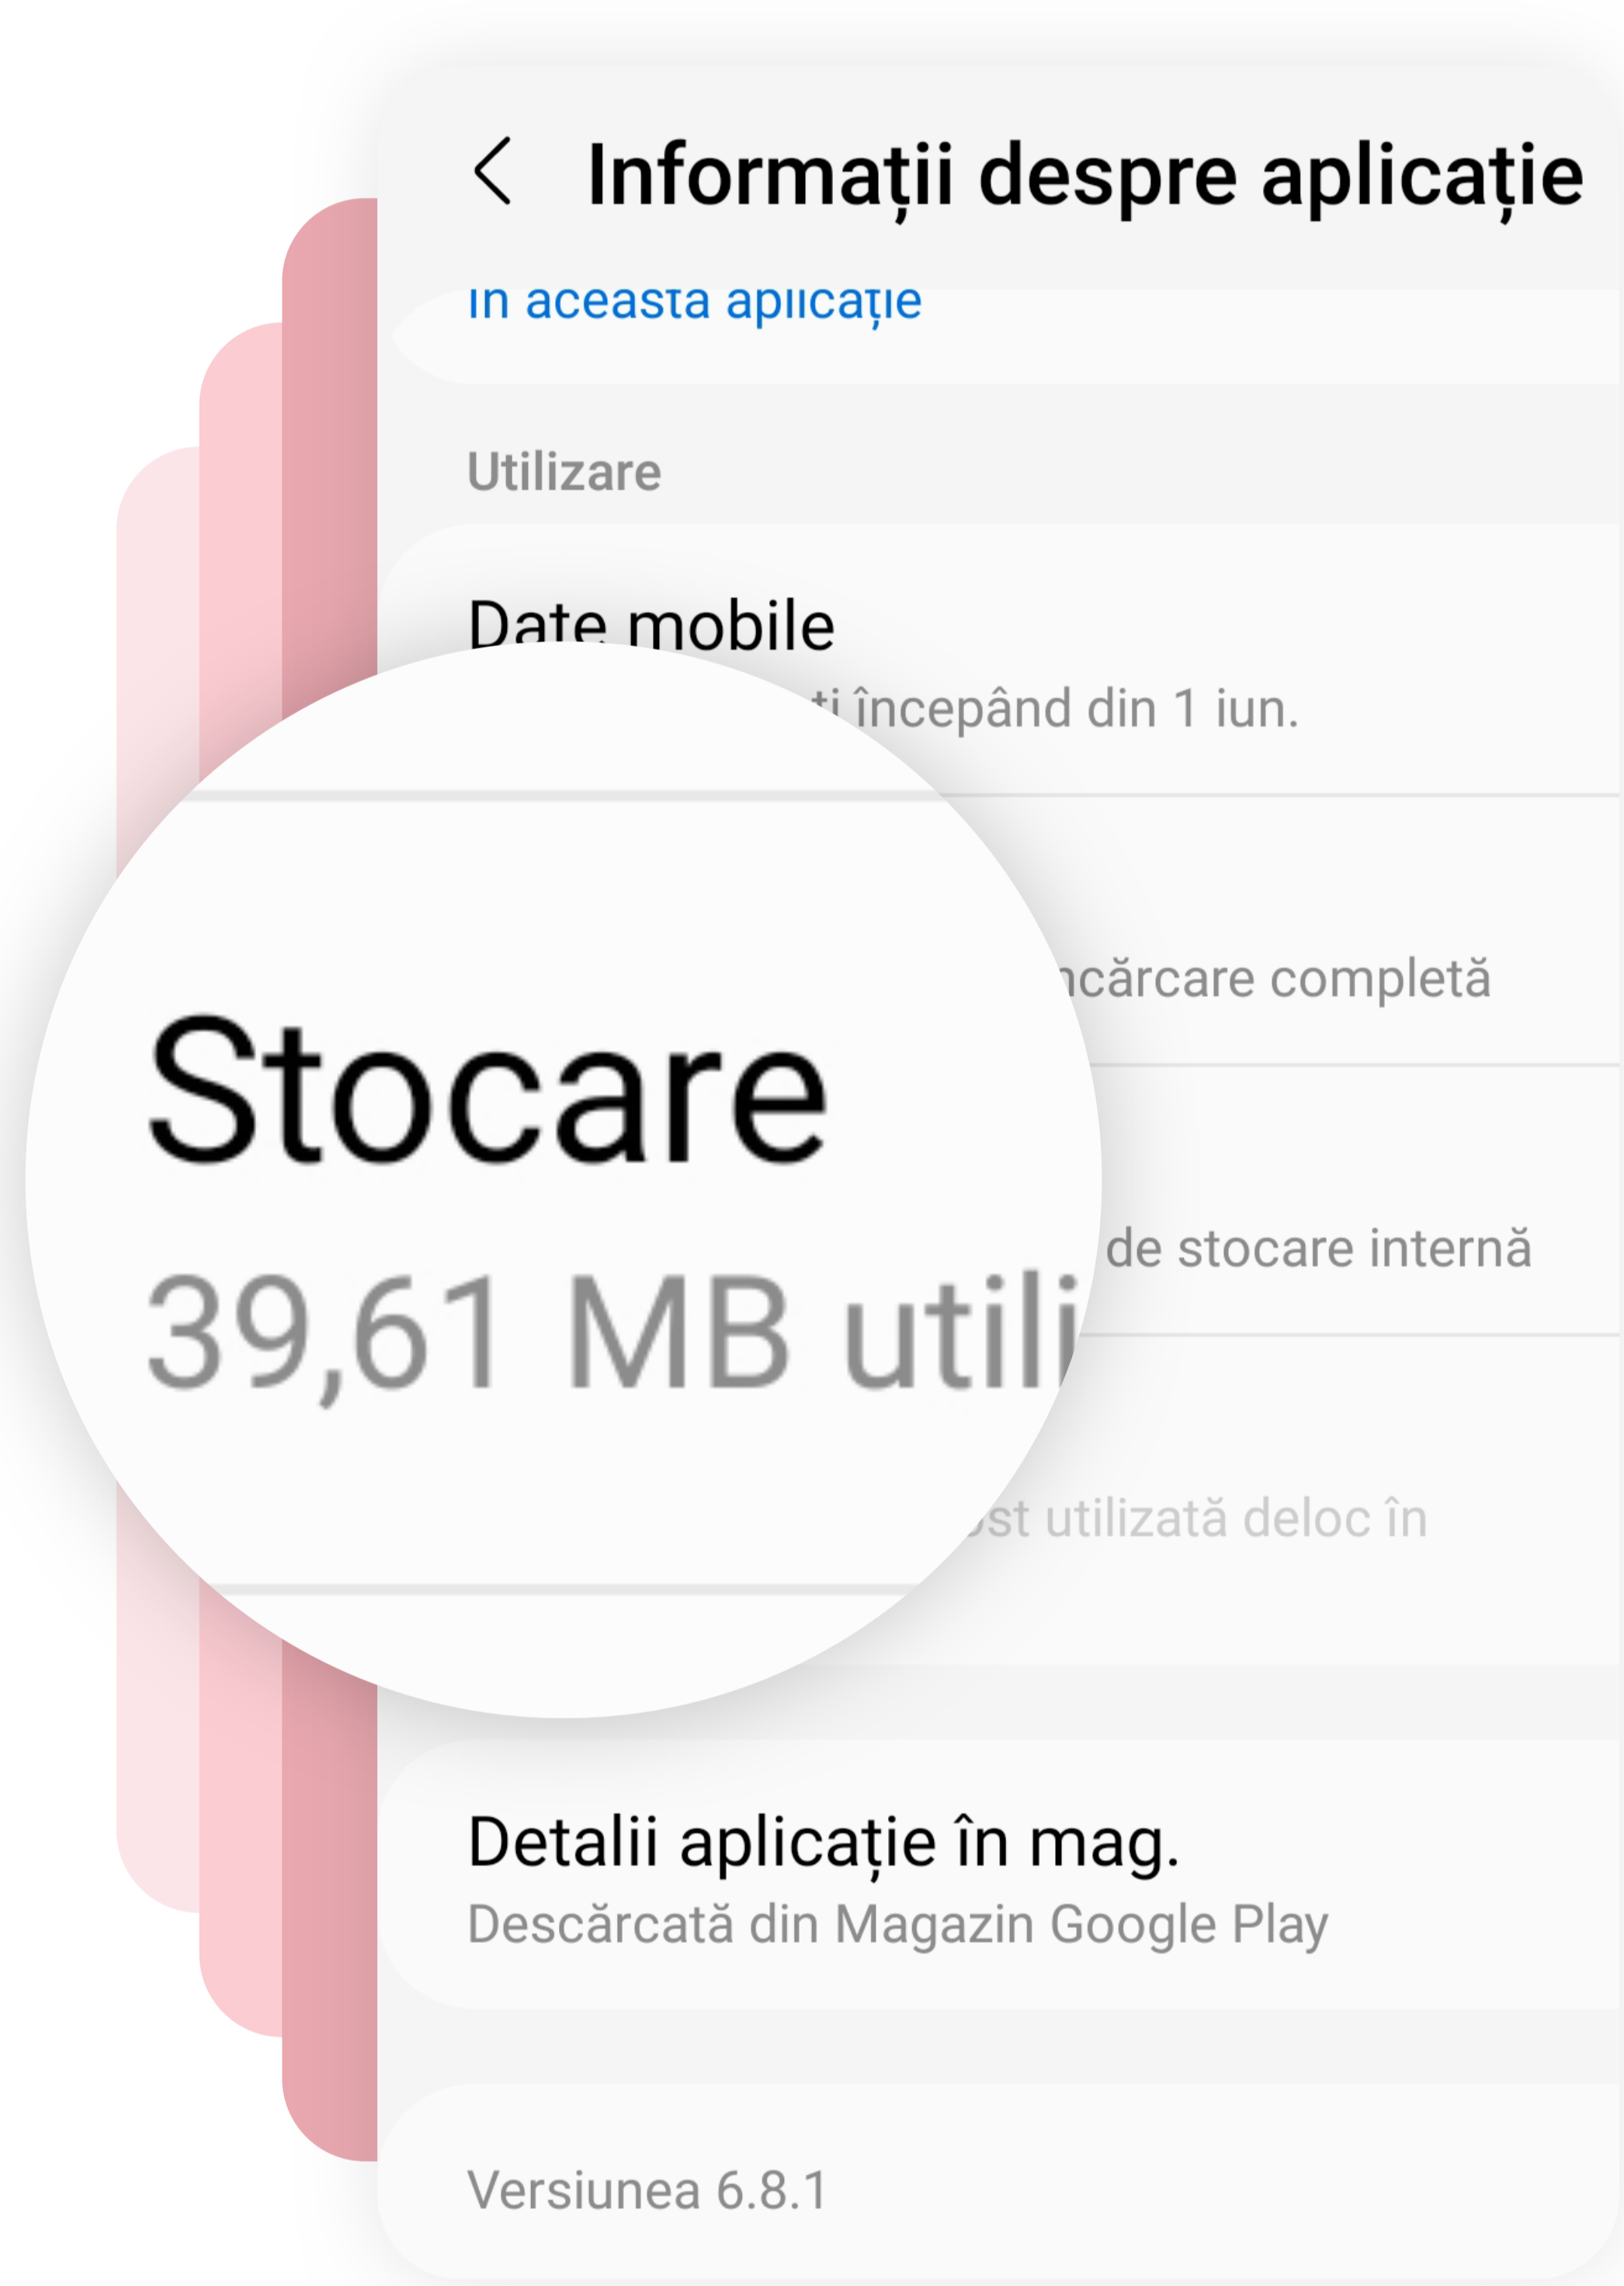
Informații despre aplicație

în această aplicație

Utilizare

Date mobile

ți începând din 1 iun.

ncărcare completă

Stocare

39,61 MB utili

de stocare internă

st utilizată deloc în

Detalii aplicație în mag.

Descărcată din Magazin Google Play

Versiunea 6.8.1